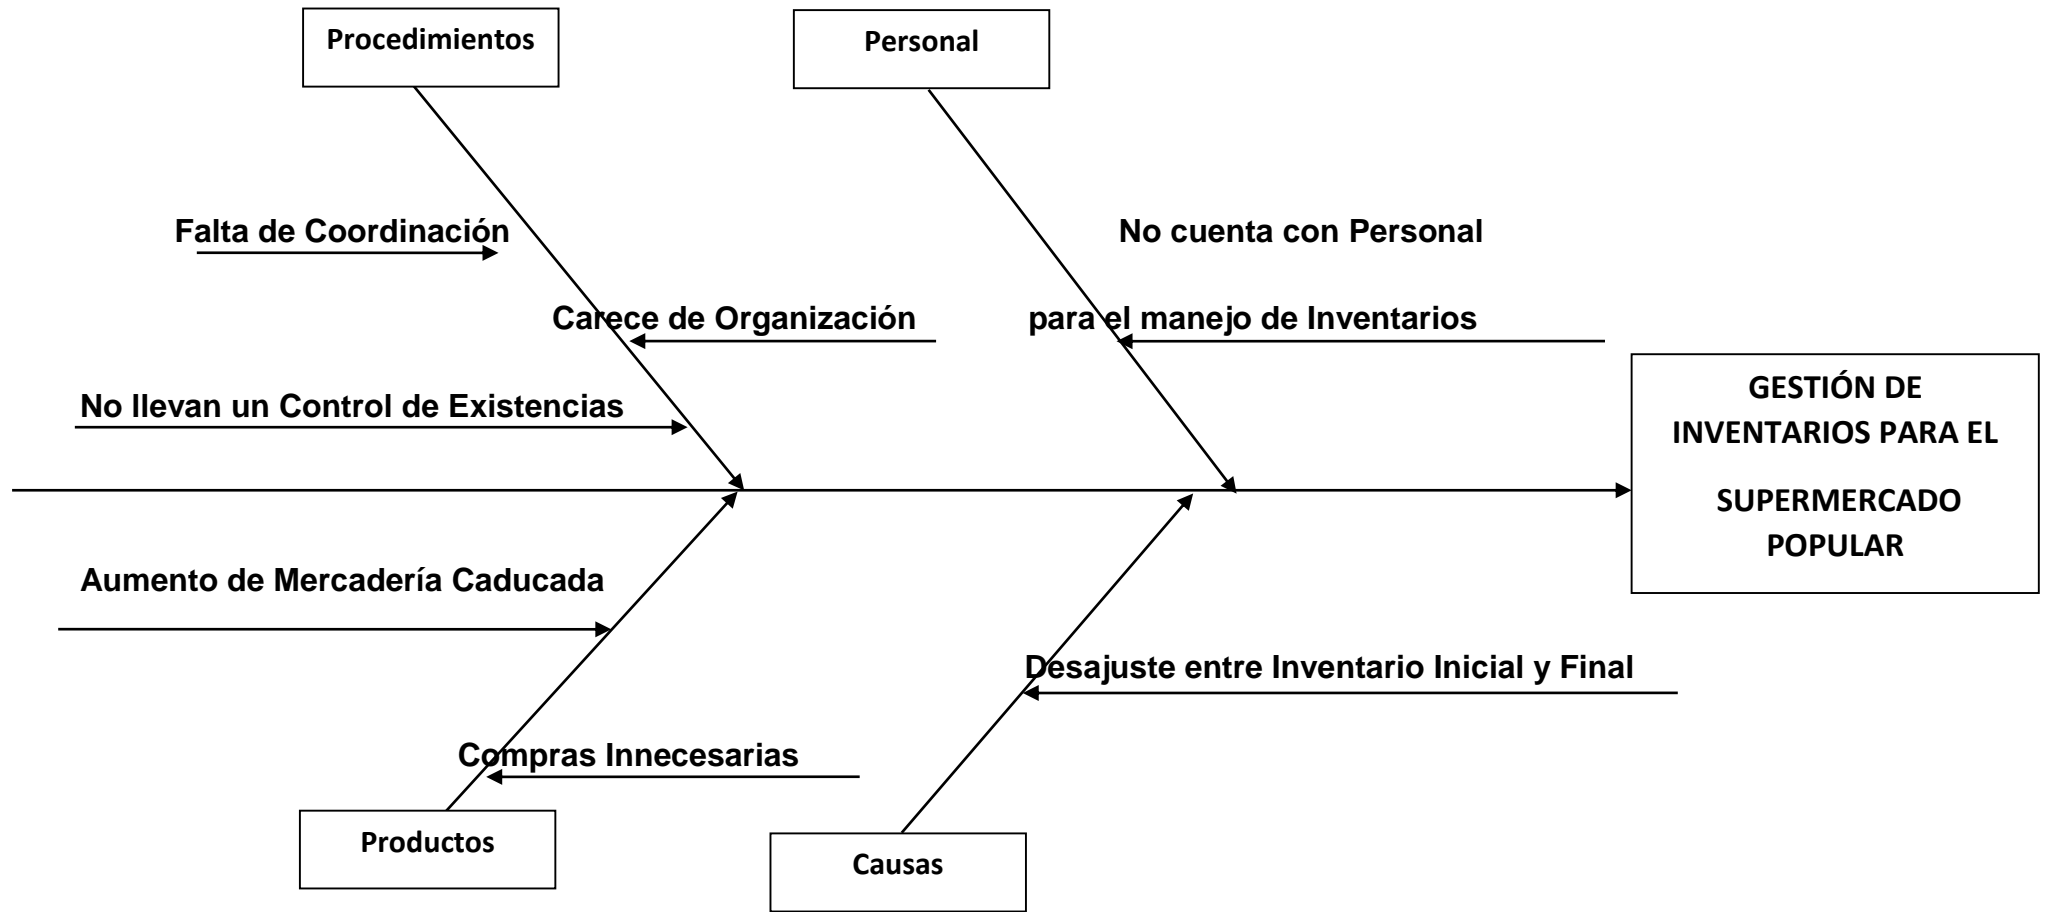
Procedimientos

Personal

Falta de Coordinación

No cuenta con Personal

Carece de Organización

para el manejo de Inventarios

No llevan un Control de Existencias

GESTIÓN DE INVENTARIOS PARA EL SUPERMERCADO POPULAR

Aumento de Mercadería Caducada

Desajuste entre Inventario Inicial y Final

Compras Innecesarias

Productos

Causas